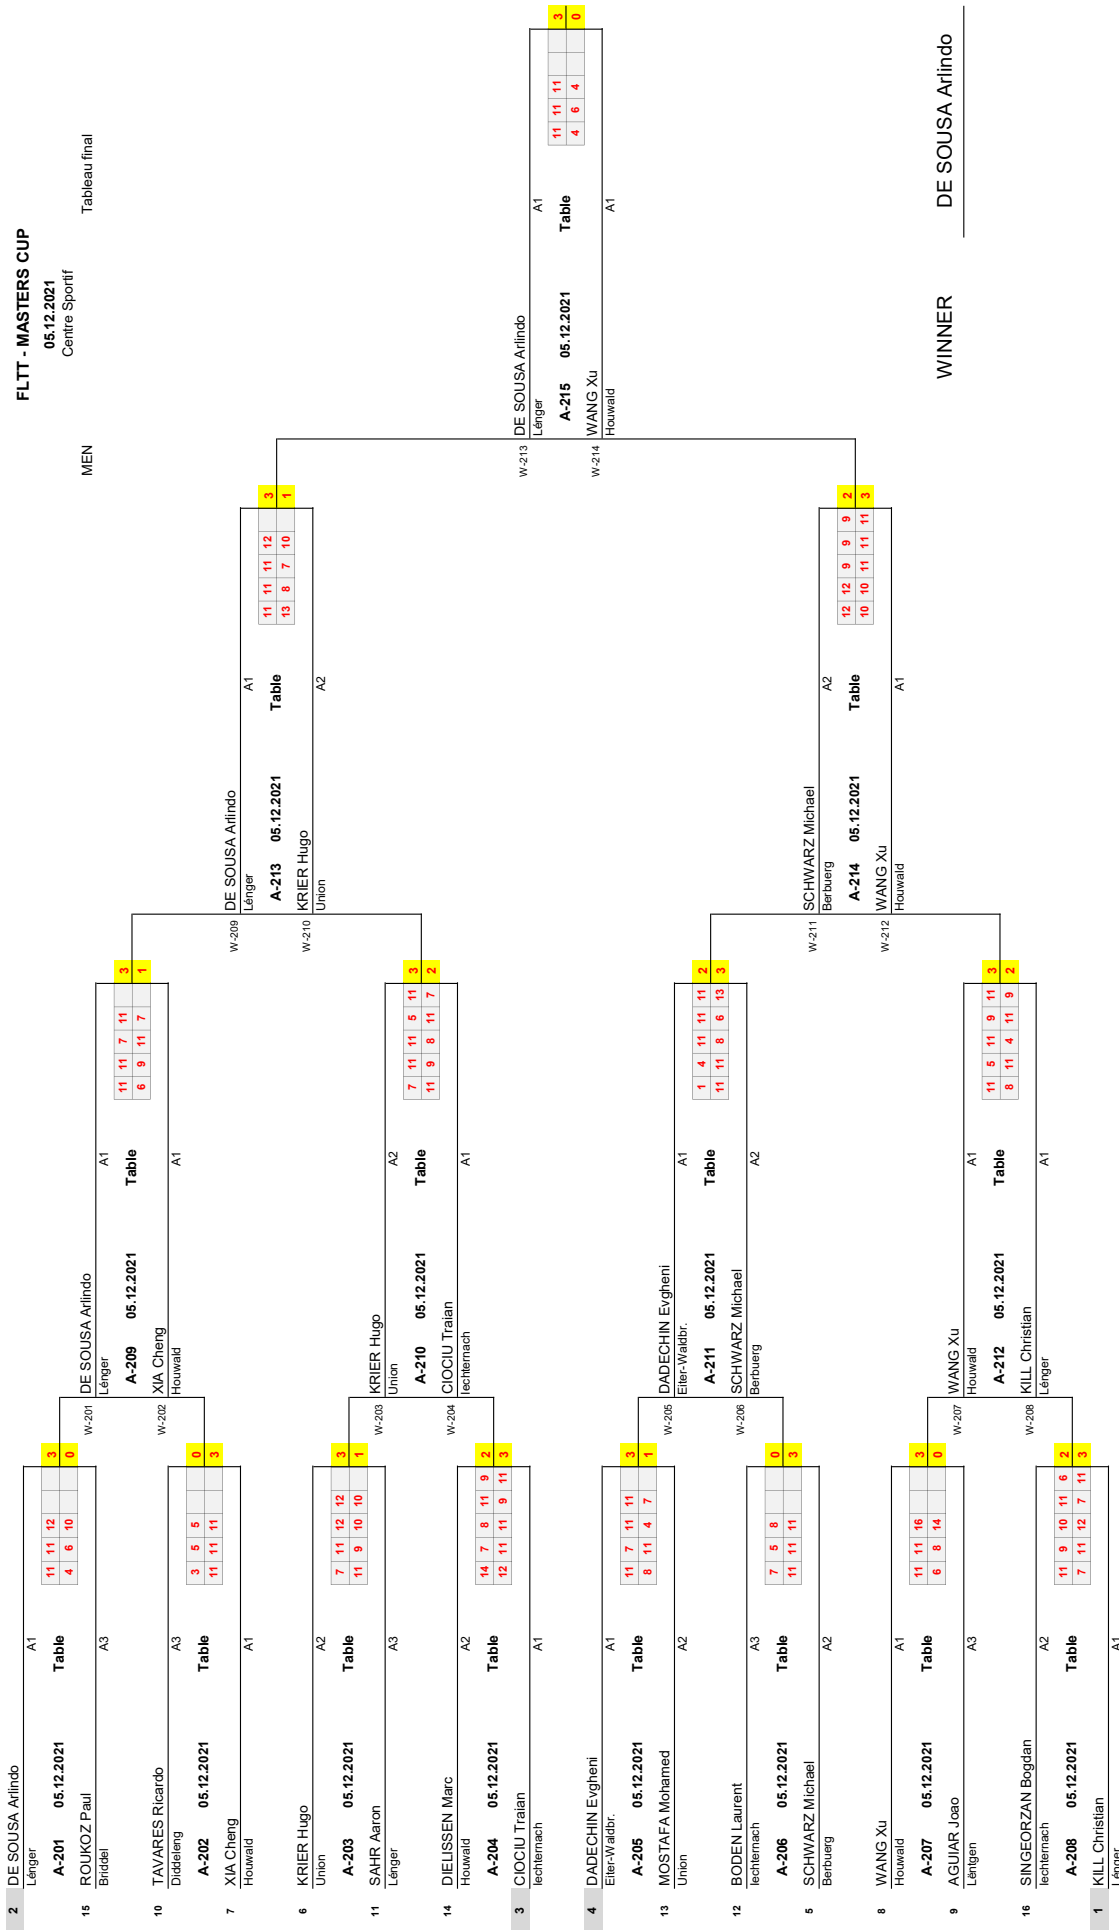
FLTT - MASTERS CUP
05.12.2021
Centre Sportif

MEN

Tableau final

2 DE SOUSA Arlindo
Lënger
A-201 05.12.2021 Table A1
15 ROUKOZ Paul
Briddel A3
11 11 12 3
4 6 10 0

10 TAVARES Ricardo
Diddeleng A3
A-202 05.12.2021 Table
7 XIA Cheng
Houwald A1
3 5 5 0
11 11 11 3

6 KRIER Hugo
Union A2
A-203 05.12.2021 Table
11 SAHR Aaron
Lënger A3
7 11 12 12 3
11 9 10 10 1

14 DIELISSEN Marc
Houwald A2
A-204 05.12.2021 Table
3 CIOCIU Traian
Iechternach A1
14 7 8 11 9 2
12 11 11 9 11 3

4 DADECHIN Evgheni
Ell-Waldbr. A1
A-205 05.12.2021 Table
13 MOSTAFA Mohamed
Union A2
11 7 11 11 3
8 11 4 7 1

12 BODEN Laurent
Iechternach A3
A-206 05.12.2021 Table
5 SCHWARZ Michael
Berbuerg A2
7 5 8 0
11 11 11 3

8 WANG Xu
Houwald A1
A-207 05.12.2021 Table
9 AGUIAR Joao
Lëntgen A3
11 11 16 3
6 8 14 0

16 SINGEORZAN Bogdan
Iechternach A2
A-208 05.12.2021 Table
1 KILL Christian
Lënger A1
11 9 10 11 6 2
7 11 12 7 11 3

W-201 DE SOUSA Arlindo
Lënger A1
A-209 05.12.2021 Table
W-202 XIA Cheng
Houwald A1
11 11 7 11 3
6 9 11 7 1

W-203 KRIER Hugo
Union A2
A-210 05.12.2021 Table
W-204 CIOCIU Traian
Iechternach A1
7 11 11 5 11 3
11 9 8 11 7 2

W-205 DADECHIN Evgheni
Ell-Waldbr. A1
A-211 05.12.2021 Table
W-206 SCHWARZ Michael
Berbuerg A2
1 4 11 11 11 2
11 11 8 6 13 3

W-207 WANG Xu
Houwald A1
A-212 05.12.2021 Table
W-208 KILL Christian
Lënger A1
11 5 11 9 11 3
8 11 4 11 9 2

W-209 DE SOUSA Arlindo
Lënger A1
A-213 05.12.2021 Table
W-210 KRIER Hugo
Union A2
11 11 11 12 3
13 8 7 10 1

W-211 SCHWARZ Michael
Berbuerg A2
A-214 05.12.2021 Table
W-212 WANG Xu
Houwald A1
12 12 9 9 9 2
10 10 11 11 11 3

W-213 DE SOUSA Arlindo
Lënger A1
A-215 05.12.2021 Table
W-214 WANG Xu
Houwald A1
11 11 11 3
4 6 4 0

WINNER
DE SOUSA Arlindo